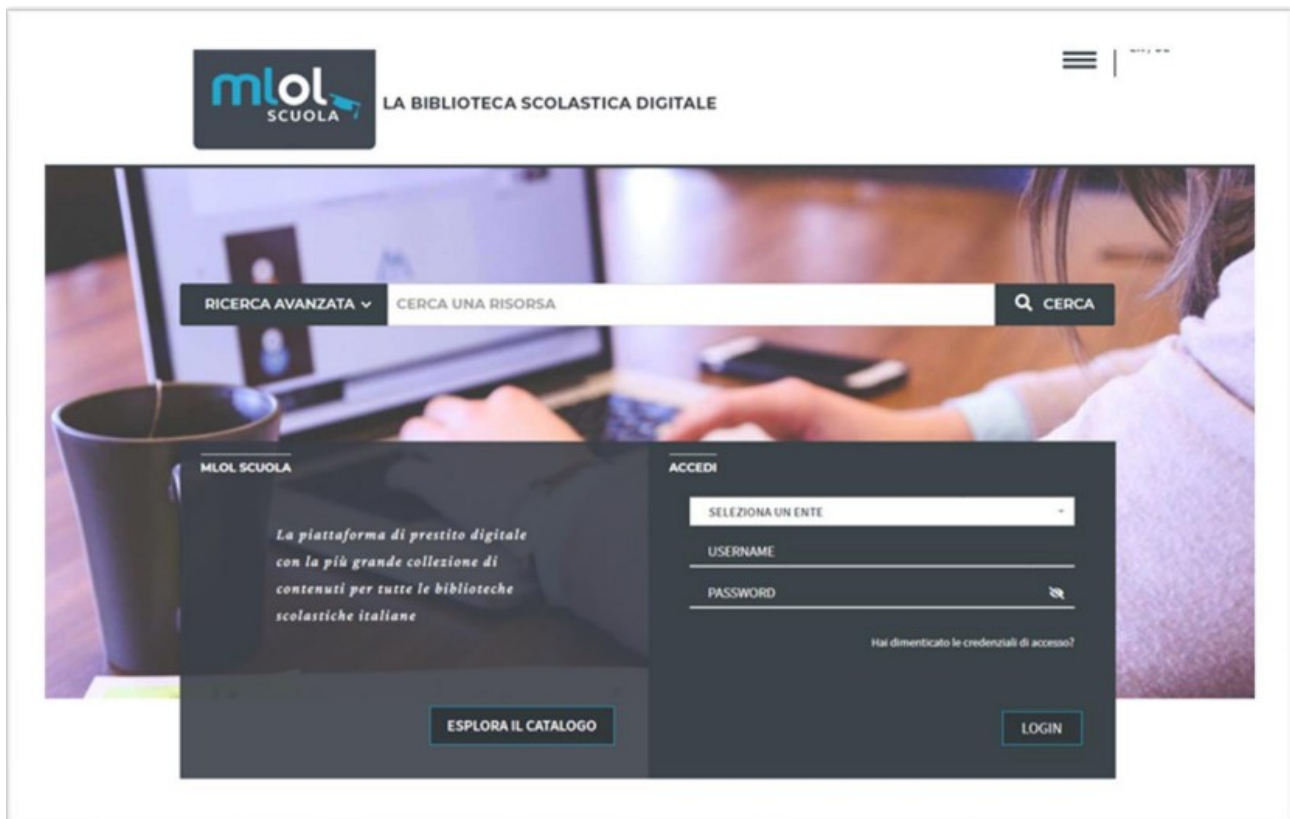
mlol SCUOLA

LA BIBLIOTECA SCOLASTICA DIGITALE

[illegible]

RICERCA AVANZATA

CERCA UNA RISORSA

CERCA

MLOL SCUOLA

La piattaforma di prestito digitale con la più grande collezione di contenuti per tutte le biblioteche scolastiche italiane

ESPLORA IL CATALOGO

ACCEDI

SELEZIONA UN ENTE

USERNAME

PASSWORD

Hai dimenticato le credenziali di accesso?

LOGIN